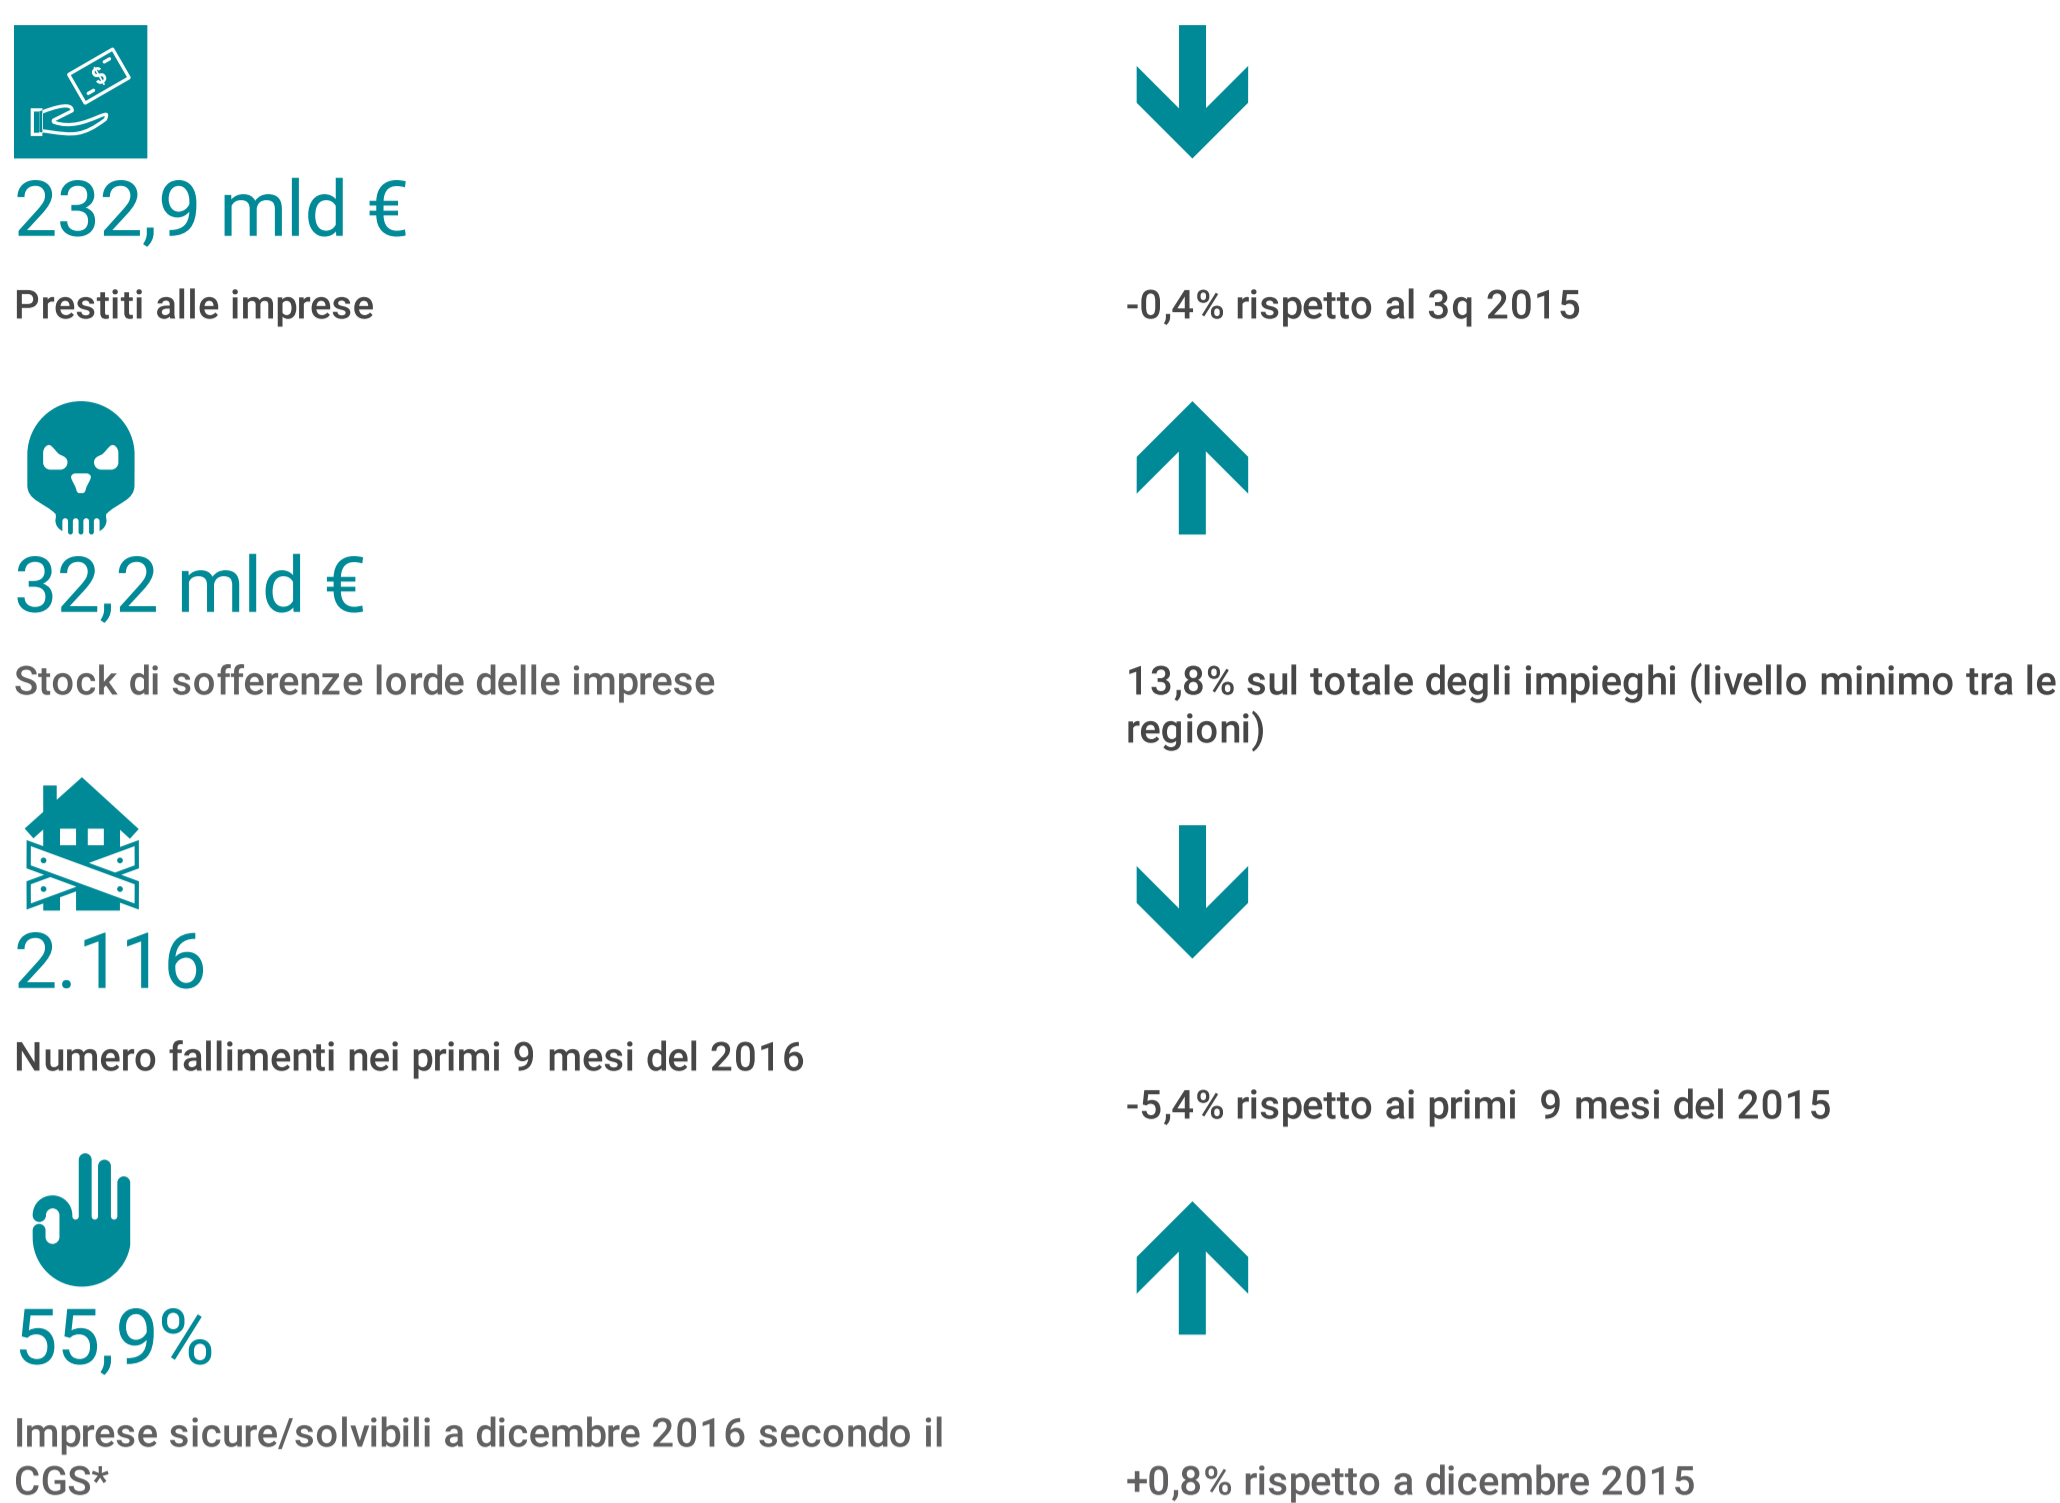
$
232,9 mld €

Prestiti alle imprese

-0,4% rispetto al 3q 2015

32,2 mld €

Stock di sofferenze lorde delle imprese

13,8% sul totale degli impieghi (livello minimo tra le regioni)

2.116

Numero fallimenti nei primi 9 mesi del 2016

-5,4% rispetto ai primi 9 mesi del 2015

55,9%

Imprese sicure/solvibili a dicembre 2016 secondo il CGS*

+0,8% rispetto a dicembre 2015